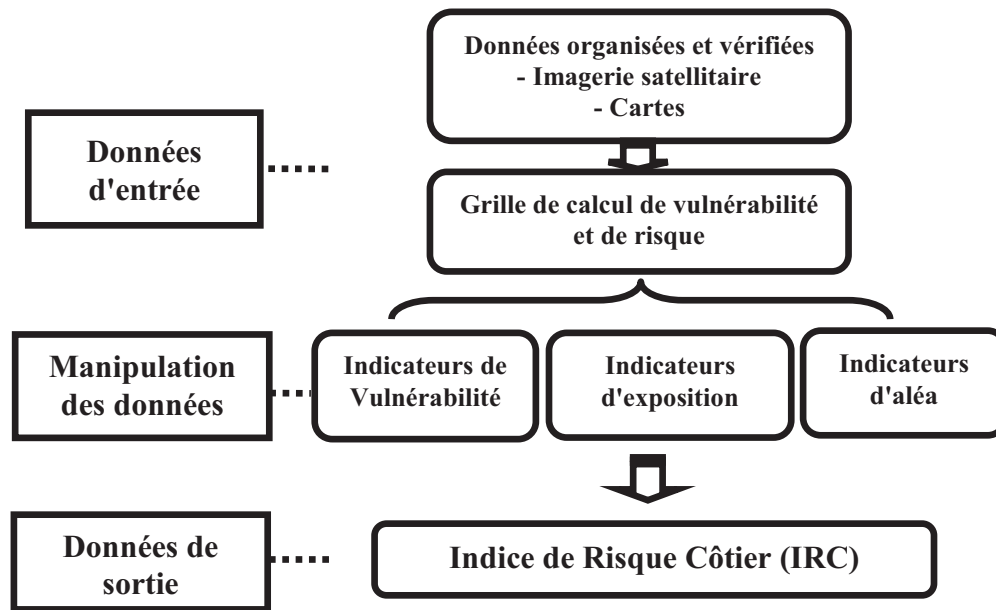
Données organisées et vérifiées
- Imagerie satellitaire
- Cartes

Données d'entrée

Grille de calcul de vulnérabilité et de risque

Manipulation des données

Indicateurs de Vulnérabilité

Indicateurs d'exposition

Indicateurs d'aléa

Données de sortie

Indice de Risque Côtier (IRC)